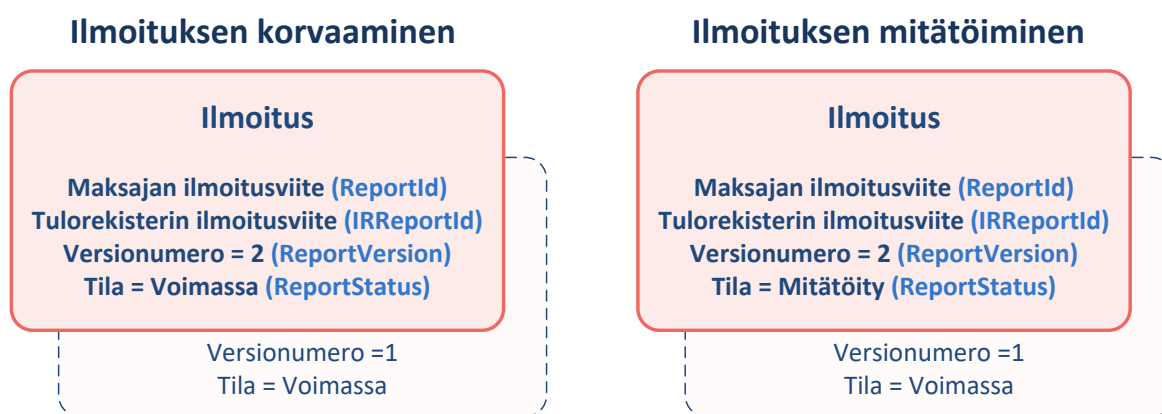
Ilmoituksen korvaaminen

Ilmoitus

Maksajan ilmoitusviite (ReportId)
Tulorekisterin ilmoitusviite (IRReportId)
Versionumero = 2 (ReportVersion)
Tila = Voimassa (ReportStatus)

Versionumero =1
Tila = Voimassa

Ilmoituksen mitätöiminen

Ilmoitus

Maksajan ilmoitusviite (ReportId)
Tulorekisterin ilmoitusviite (IRReportId)
Versionumero = 2 (ReportVersion)
Tila = Mitätöity (ReportStatus)

Versionumero =1
Tila = Voimassa